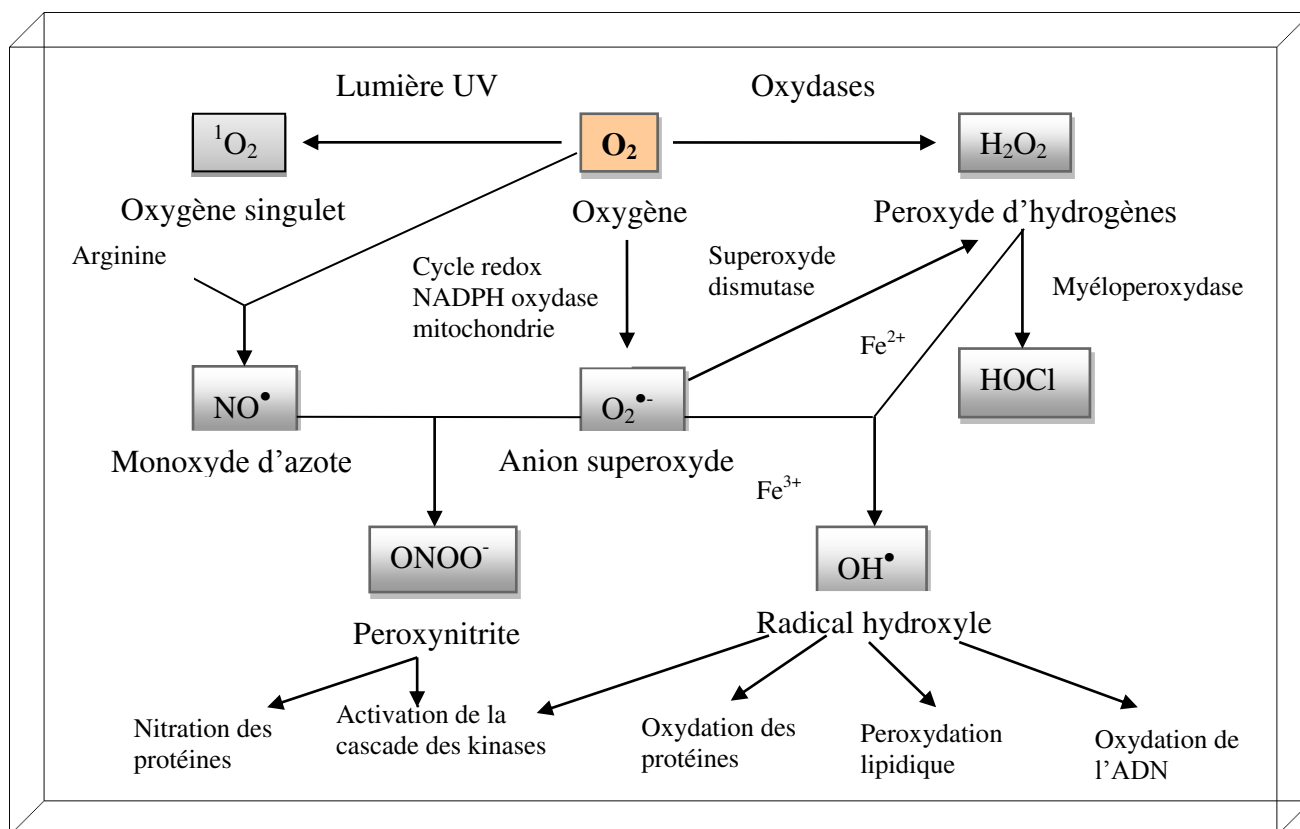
Lumière UV

Oxydases

$^1O_2$

$O_2$

$H_2O_2$

Oxygène singulet

Oxygène

Peroxyde d'hydrogènes

Arginine

Cycle redox
NADPH oxydase
mitochondrie

Superoxyde
dismutase

Myéloperoxydase

$Fe^{2+}$

$NO^{\bullet}$

$O_2^{\bullet-}$

HOCl

Monoxyde d'azote

Anion superoxyde

$Fe^{3+}$

$ONOO^-$

$OH^{\bullet}$

Peroxynitrite

Radical hydroxyle

Nitration des protéines

Activation de la cascade des kinases

Oxydation des protéines

Peroxydation lipidique

Oxydation de l'ADN